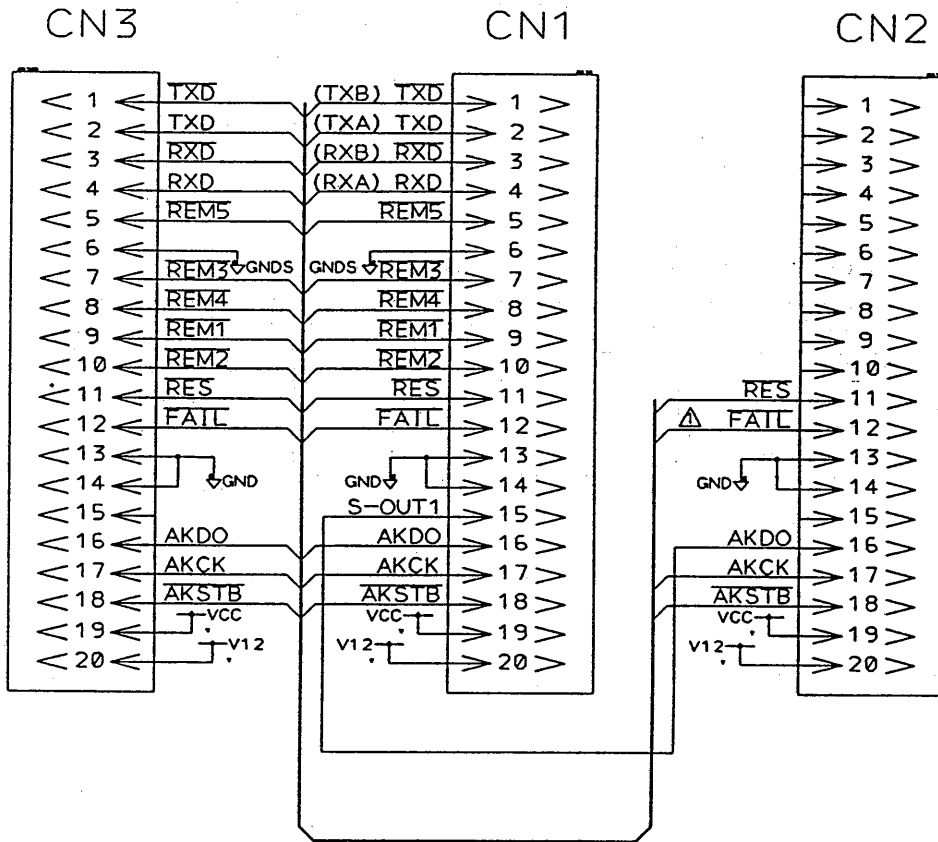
CN3

CN1

CN2

1 $\overline{TXD}$ (TXB) $\overline{TXD}$ 1
2 TXD (TXA) TXD 2
3 $\overline{RXD}$ (RXB) $\overline{RXD}$ 3
4 RXD (RXA) RXD 4
5 $\overline{REM5}$ $\overline{REM5}$ 5
6 6
7 $\overline{REM3}$ GNDS GNDS $\overline{REM3}$ 7
8 $\overline{REM4}$ $\overline{REM4}$ 8
9 $\overline{REM1}$ $\overline{REM1}$ 9
10 $\overline{REM2}$ $\overline{REM2}$ 10
11 $\overline{RES}$ $\overline{RES}$ 11
12 $\overline{FAIL}$ $\overline{FAIL}$ 12
13 13
14 GND GND 14
15 S-OUT1 15
16 AKDO AKDO 16
17 AKCK AKCK 17
18 $\overline{AKSTB}$ $\overline{AKSTB}$ 18
19 VCC VCC 19
20 V12 V12 20

1
2
3
4
5
6
7
8
9
10
$\overline{RES}$ 11
$\overline{FAIL}$ 12
13
GND 14
15
AKDO 16
AKCK 17
$\overline{AKSTB}$ 18
VCC 19
V12 20